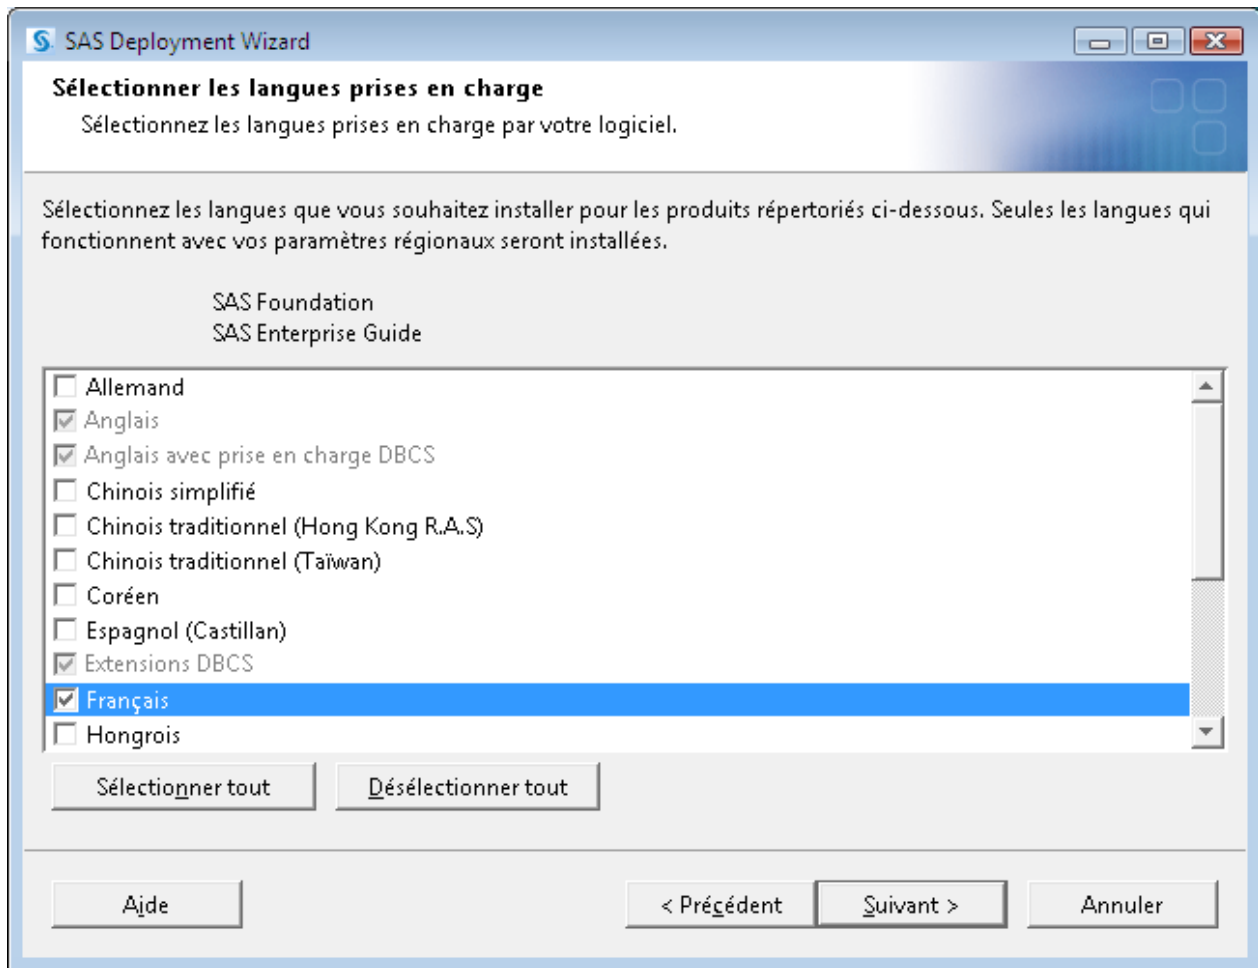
SAS Deployment Wizard

Sélectionner les langues prises en charge

Sélectionnez les langues prises en charge par votre logiciel.

Sélectionnez les langues que vous souhaitez installer pour les produits répertoriés ci-dessous. Seules les langues qui fonctionnent avec vos paramètres régionaux seront installées.

SAS Foundation
SAS Enterprise Guide

Allemand
Anglais
Anglais avec prise en charge DBCS
Chinois simplifié
Chinois traditionnel (Hong Kong R.A.S)
Chinois traditionnel (Taïwan)
Coréen
Espagnol (Castillan)
Extensions DBCS
Français
Hongrois

Sélectionner tout
Désélectionner tout

Aide
< Précédent
Suivant >
Annuler